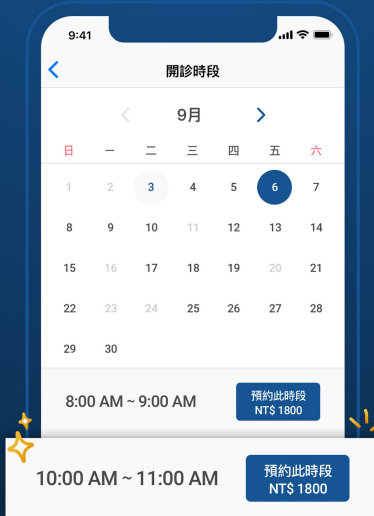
9:41

開診時段

9月

| 日 | 一 | 二 | 三 | 四 | 五 | 六 |
|---|---|---|---|---|---|---|
| 1 | 2 | 3 | 4 | 5 | 6 | 7 |
| 8 | 9 | 10 | 11 | 12 | 13 | 14 |
| 15 | 16 | 17 | 18 | 19 | 20 | 21 |
| 22 | 23 | 24 | 25 | 26 | 27 | 28 |
| 29 | 30 | | | | | |

8:00 AM ~ 9:00 AM
預約此時段
NT$ 1800

10:00 AM ~ 11:00 AM
預約此時段
NT$ 1800